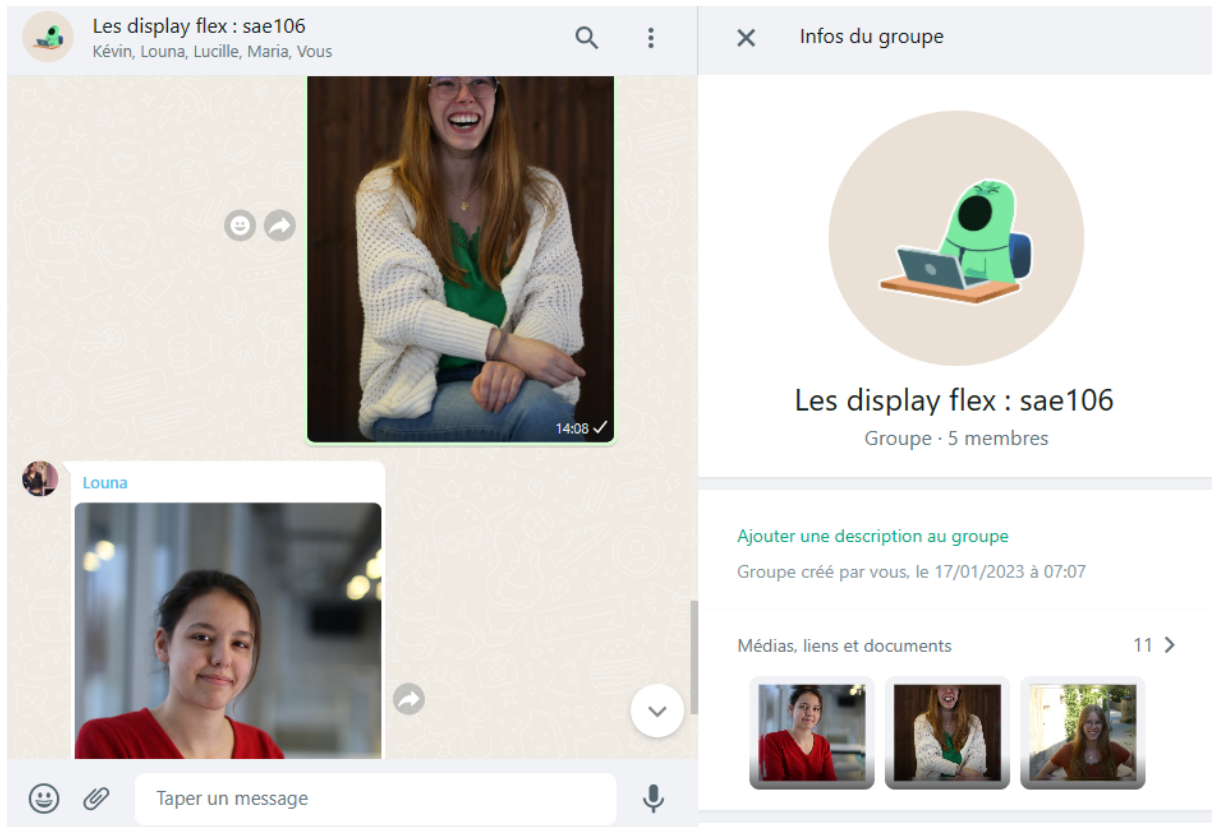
Les display flex : sae106
Kévin, Louna, Lucille, Maria, Vous

14:08

Louna

Taper un message

Infos du groupe

Les display flex : sae106
Groupe · 5 membres

Ajouter une description au groupe
Groupe créé par vous, le 17/01/2023 à 07:07

Médias, liens et documents
11